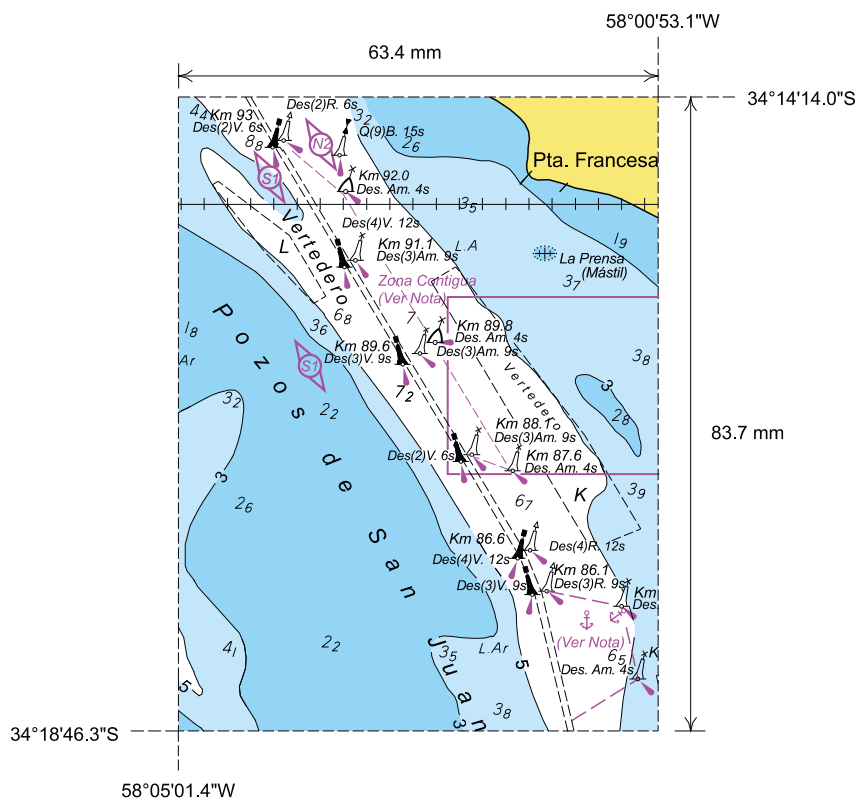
58°00'53.1"W

63.4 mm

34°14'14.0"S

Pta. Francesa

Km 93
Des(2)V. 6s
Des(2)R. 6s
Q(9)B. 15s
N2
S1
Km 92.0
Des. Am. 4s
Des(4)V. 12s
Km 91.1
Des(3)Am. 9s
L.A
La Prensa
(Mástil)
Vertedero
L
Zona Contigua
(Ver Nota)
Km 89.8
Des. Am. 4s
Des(3)Am. 9s
Km 89.6
Des(3)V. 9s
S1
Pozos de San Juan
Vertedero
Km 88.1
Des(3)Am. 9s
Des(2)V. 6s
Km 87.6
Des. Am. 4s
K
Km 86.6
Des(4)R. 12s
Des(4)V. 12s
Km 86.1
Des(3)R. 9s
Des(3)V. 9s
Km
Des
(Ver Nota)
Des. Am. 4s
K
L.Ar
Ar

83.7 mm

34°18'46.3"S

58°05'01.4"W